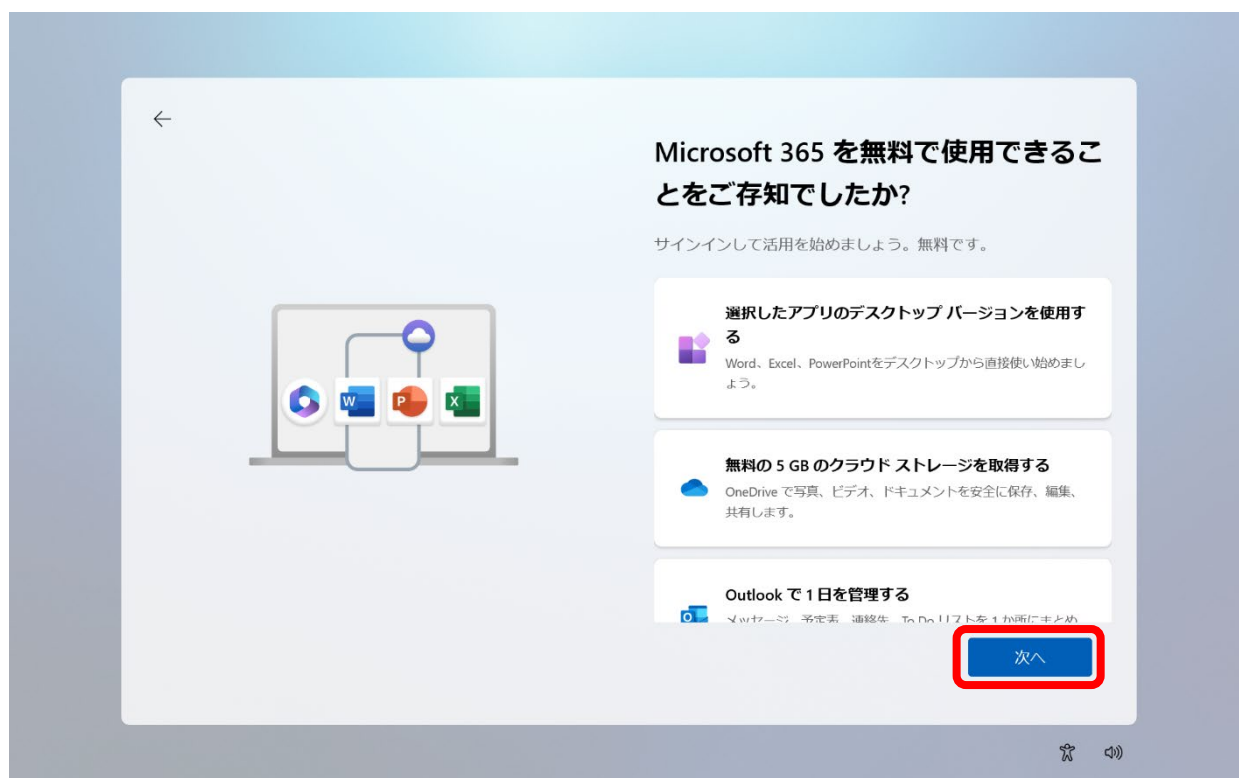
Microsoft 365 を無料で使用できることをご存知でしたか?

サインインして活用を始めましょう。無料です。

選択したアプリのデスクトップ バージョンを使用する

Word、Excel、PowerPointをデスクトップから直接使い始めましょう。

無料の 5 GB のクラウド ストレージを取得する

OneDrive で写真、ビデオ、ドキュメントを安全に保存、編集、共有します。

Outlook で 1 日を管理する

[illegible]

次へ